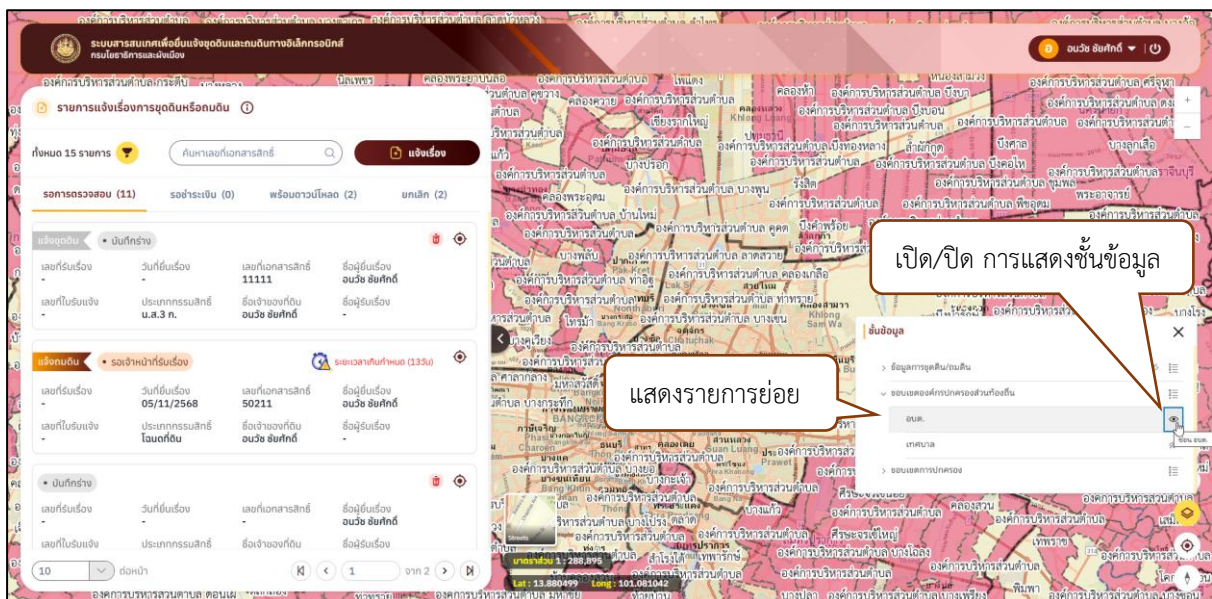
ระบบสารสนเทศเพื่อยื่นแจ้งขุดดินและถมดินทางอิเล็กทรอนิกส์
กรมโยธาธิการและผังเมือง

อนวัช ชัยศักดิ์

รายการแจ้งเรื่องการขุดดินหรือถมดิน

ทั้งหมด 15 รายการ
ค้นหาเลขที่เอกสารสิทธิ์
แจ้งเรื่อง

รอการตรวจสอบ (11) รอชำระเงิน (0) พร้อมดาวน์โหลด (2) ยกเลิก (2)

แจ้งขุดดิน • บันทึกร่าง

| เลขที่รับเรื่อง | วันที่ยื่นเรื่อง | เลขที่เอกสารสิทธิ์ | ชื่อผู้ยื่นเรื่อง |
|---|---|---|---|
| - | - | 11111 | อนวัช ชัยศักดิ์ |
| เลขที่ใบรับแจ้ง | ประเภทกรรมสิทธิ์ | ชื่อเจ้าของที่ดิน | ชื่อผู้รับเรื่อง |
| - | น.ส.3 ก. | อนวัช ชัยศักดิ์ | - |

แจ้งถมดิน • รอเจ้าหน้าที่รับเรื่อง
ระยะเวลาเกินกำหนด (133วัน)

| เลขที่รับเรื่อง | วันที่ยื่นเรื่อง | เลขที่เอกสารสิทธิ์ | ชื่อผู้ยื่นเรื่อง |
|---|---|---|---|
| - | 05/11/2568 | 50211 | อนวัช ชัยศักดิ์ |
| เลขที่ใบรับแจ้ง | ประเภทกรรมสิทธิ์ | ชื่อเจ้าของที่ดิน | ชื่อผู้รับเรื่อง |
| - | โฉนดที่ดิน | อนวัช ชัยศักดิ์ | - |

• บันทึกร่าง

| เลขที่รับเรื่อง | วันที่ยื่นเรื่อง | เลขที่เอกสารสิทธิ์ | ชื่อผู้ยื่นเรื่อง |
|---|---|---|---|
| - | - | - | อนวัช ชัยศักดิ์ |
| เลขที่ใบรับแจ้ง | ประเภทกรรมสิทธิ์ | ชื่อเจ้าของที่ดิน | ชื่อผู้รับเรื่อง |

10 ต่อหน้า
1 จาก 2

เปิด/ปิด การแสดงชั้นข้อมูล

ชั้นข้อมูล
ข้อมูลการขุดดิน/ถมดิน
ขอบเขตองค์กรปกครองส่วนท้องถิ่น
อบต.
เทศบาล
ขอบเขตการปกครอง
ซ่อน อบต.

แสดงรายการย่อย

มาตราส่วน 1 : 288,895
Lat : 13.880499 Long : 101.081042
Streets

องค์การบริหารส่วนตำบล